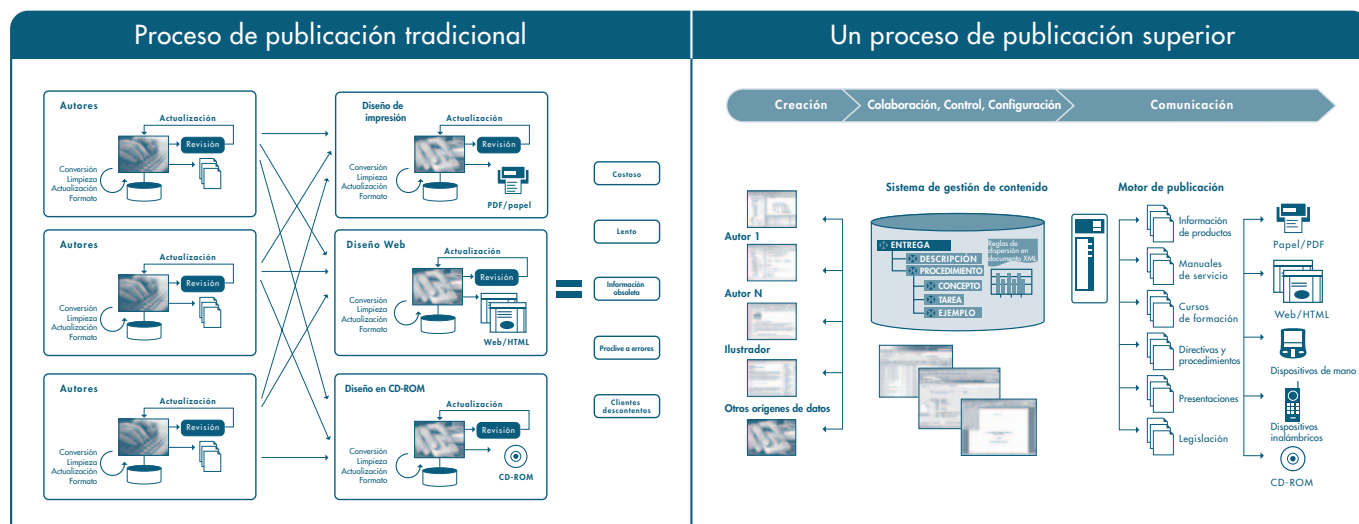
Proceso de publicación tradicional

Autores
Actualización
Revisión
Conversión
Limpieza
Actualización
Formato

Autores
Actualización
Revisión
Conversión
Limpieza
Actualización
Formato

Autores
Actualización
Revisión
Conversión
Limpieza
Actualización
Formato

Diseño de impresión
Actualización
Revisión
Conversión
Limpieza
Actualización
Formato
PDF/papel

Diseño Web
Actualización
Revisión
Conversión
Limpieza
Actualización
Formato
Web/HTML

Diseño en CD-ROM
Actualización
Revisión
Conversión
Limpieza
Actualización
Formato
CD-ROM

Costoso
Lento
Información obsoleta
Proclive a errores
Clientes descontentos

Un proceso de publicación superior

Creación
Colaboración, Control, Configuración
Comunicación

Autor 1
Autor N
Ilustrador
Otros orígenes de datos

Sistema de gestión de contenido
ENTREGA
DESCRIPCIÓN
PROCEDIMIENTO
CONCEPTO
TAREA
EJEMPLO
Reglas de dispersión en documento XML

Motor de publicación
Información de productos
Manuales de servicio
Cursos de formación
Directivas y procedimientos
Presentaciones
Legislación

Papel/PDF
Web/HTML
Dispositivos de mano
Dispositivos inalámbricos
CD-ROM